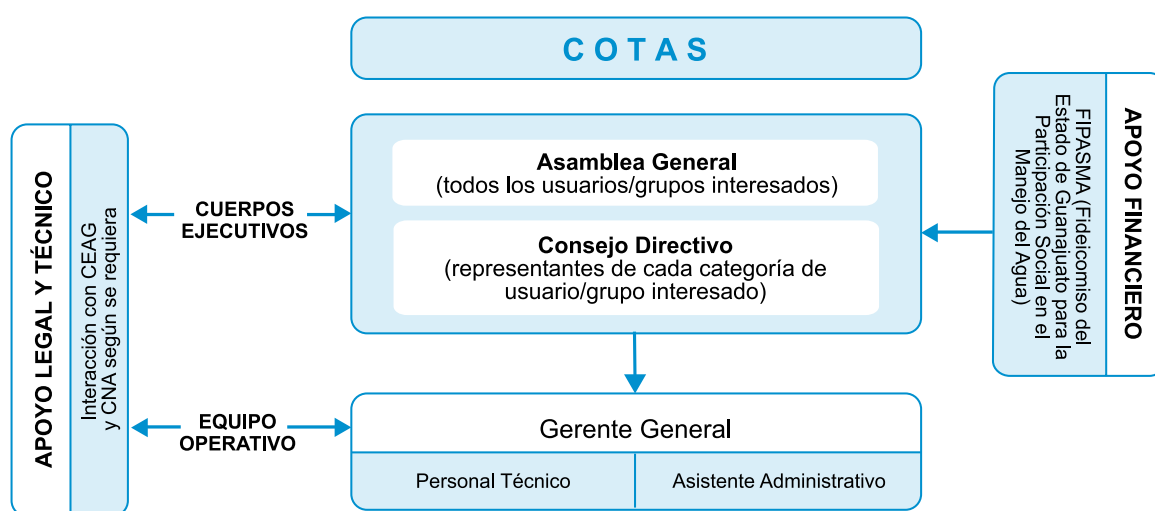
C O T A S

APOYO LEGAL Y TÉCNICO

Interacción con CEAG y CNA según se requiera

CUERPOS EJECUTIVOS

Asamblea General
(todos los usuarios/grupos interesados)

Consejo Directivo
(representantes de cada categoría de usuario/grupo interesado)

APOYO FINANCIERO

FIPASMA (Fideicomiso del Estado de Guanajuato para la Participación Social en el Manejo del Agua)

EQUIPO OPERATIVO

Gerente General

Personal Técnico

Asistente Administrativo